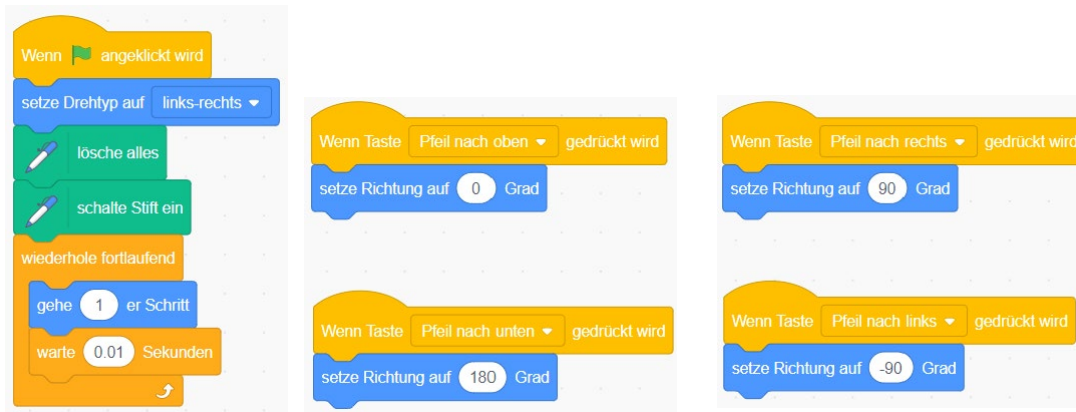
Wenn angeklickt wird
setze Drehtyp auf links-rechts
lösche alles
schalte Stift ein
wiederhole fortlaufend
gehe 1 er Schritt
warte 0.01 Sekunden

Wenn Taste Pfeil nach oben gedrückt wird
setze Richtung auf 0 Grad

Wenn Taste Pfeil nach unten gedrückt wird
setze Richtung auf 180 Grad

Wenn Taste Pfeil nach rechts gedrückt wird
setze Richtung auf 90 Grad

Wenn Taste Pfeil nach links gedrückt wird
setze Richtung auf -90 Grad